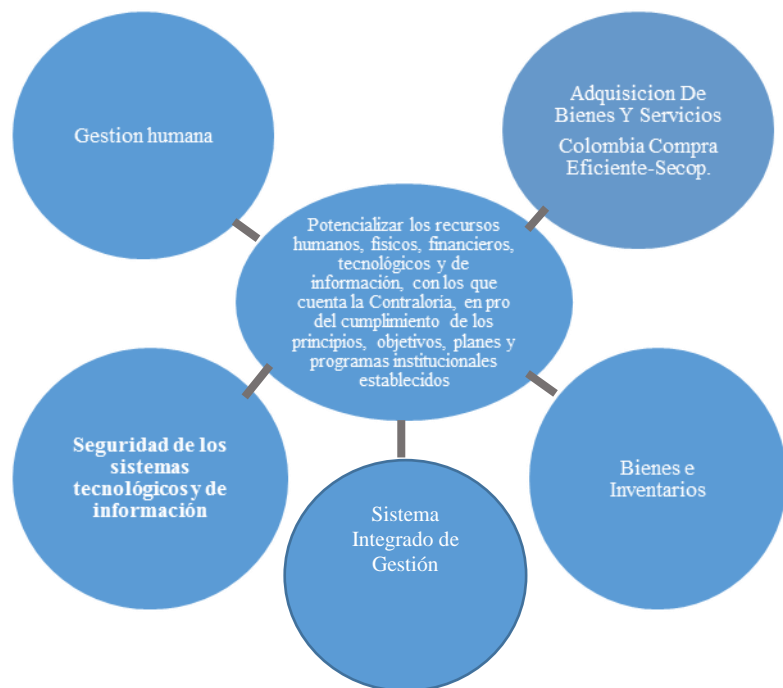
Gestion humana

Adquisicion De Bienes Y Servicios

Colombia Compra Eficiente-Secop.

Potencializar los recursos humanos, fisicos, financieros, tecnológicos y de información, con los que cuenta la Contraloria, en pro del cumplimiento de los principios, objetivos, planes y programas institucionales establecidos

Seguridad de los sistemas tecnológicos y de información

Sistema Integrado de Gestión

Bienes e Inventarios